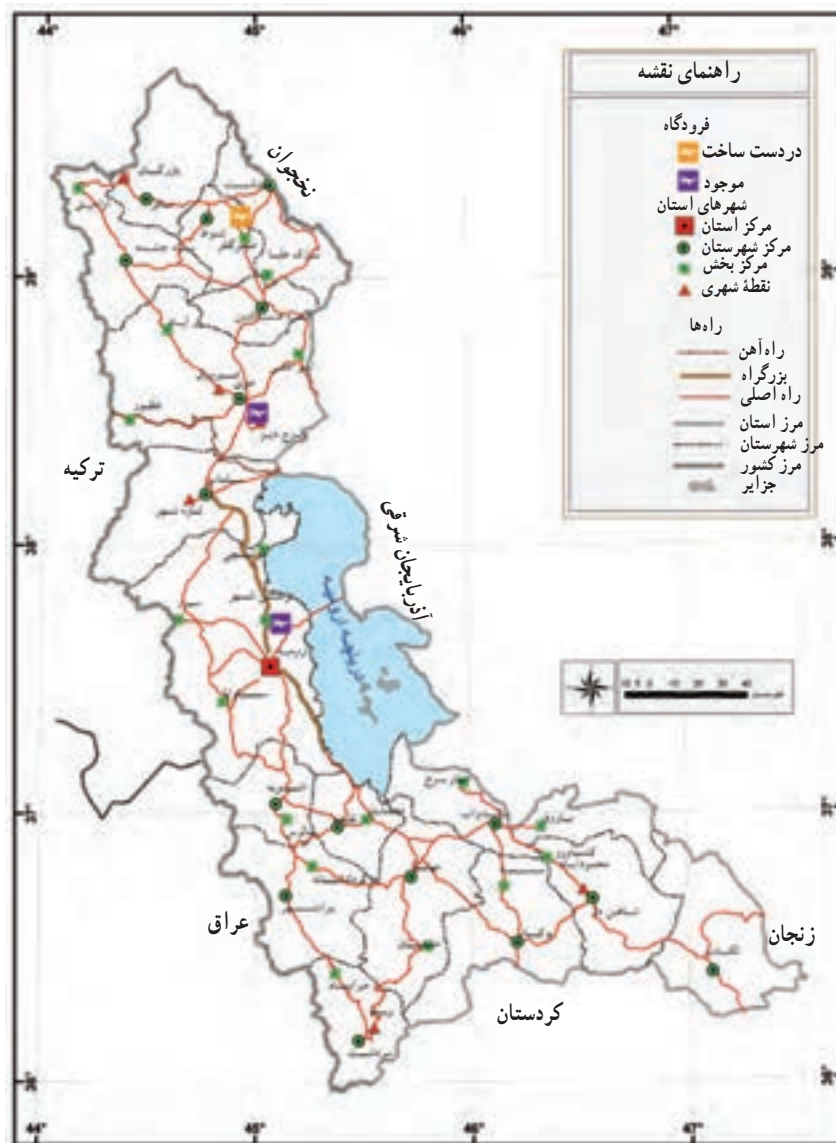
44°
45°
46°
47°

راهنمای نقشه
فرودگاه
دردست ساخت
موجود
شهرهای استان
مرکز استان
مرکز شهرستان
مرکز بخش
نقطهٔ شهری
راه‌ها
راه‌آهن
بزرگراه
راه اصلی
مرز استان
مرز شهرستان
مرز کشور
جزایر

نخجوان
ترکیه
آذربایجان شرقی
دریاچه ارومیه
عراق
کردستان
زنجان

44°
45°
46°
47°